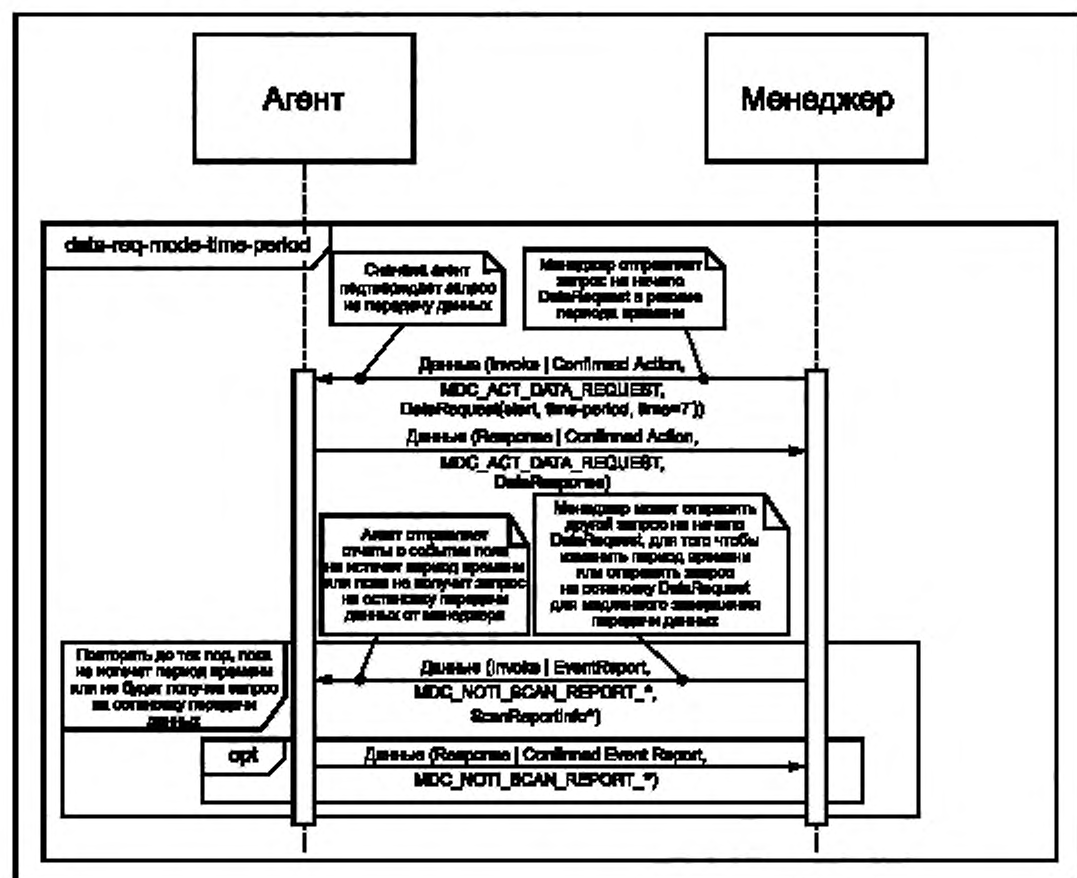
Агент

Менеджер

data-req-mode-time-period

Сначала агент подтверждает запрос на передачу данных

Менеджер отправляет запрос на начало DataRequest в режиме периода времени

Данные (Invoke | Confirmed Action, MDC_ACT_DATA_REQUEST, DataRequest(start, time-period, time=T))

Данные (Response | Confirmed Action, MDC_ACT_DATA_REQUEST, DataResponse)

Агент отправляет отчеты о событии пока не истечет период времени или пока не получит запрос на остановку передачи данных от менеджера

Менеджер может отправить другой запрос на начало DataRequest, для того чтобы изменить период времени или отправить запрос на остановку DataRequest для мгновенного завершения передачи данных

Повторять до тех пор, пока не истечет период времени или не будет получен запрос на остановку передачи данных

Данные (Invoke | EventReport, MDC_NOTI_SCAN_REPORT_*, ScanReportInfo*)

opt

Данные (Response | Confirmed Event Report, MDC_NOTI_SCAN_REPORT_*)